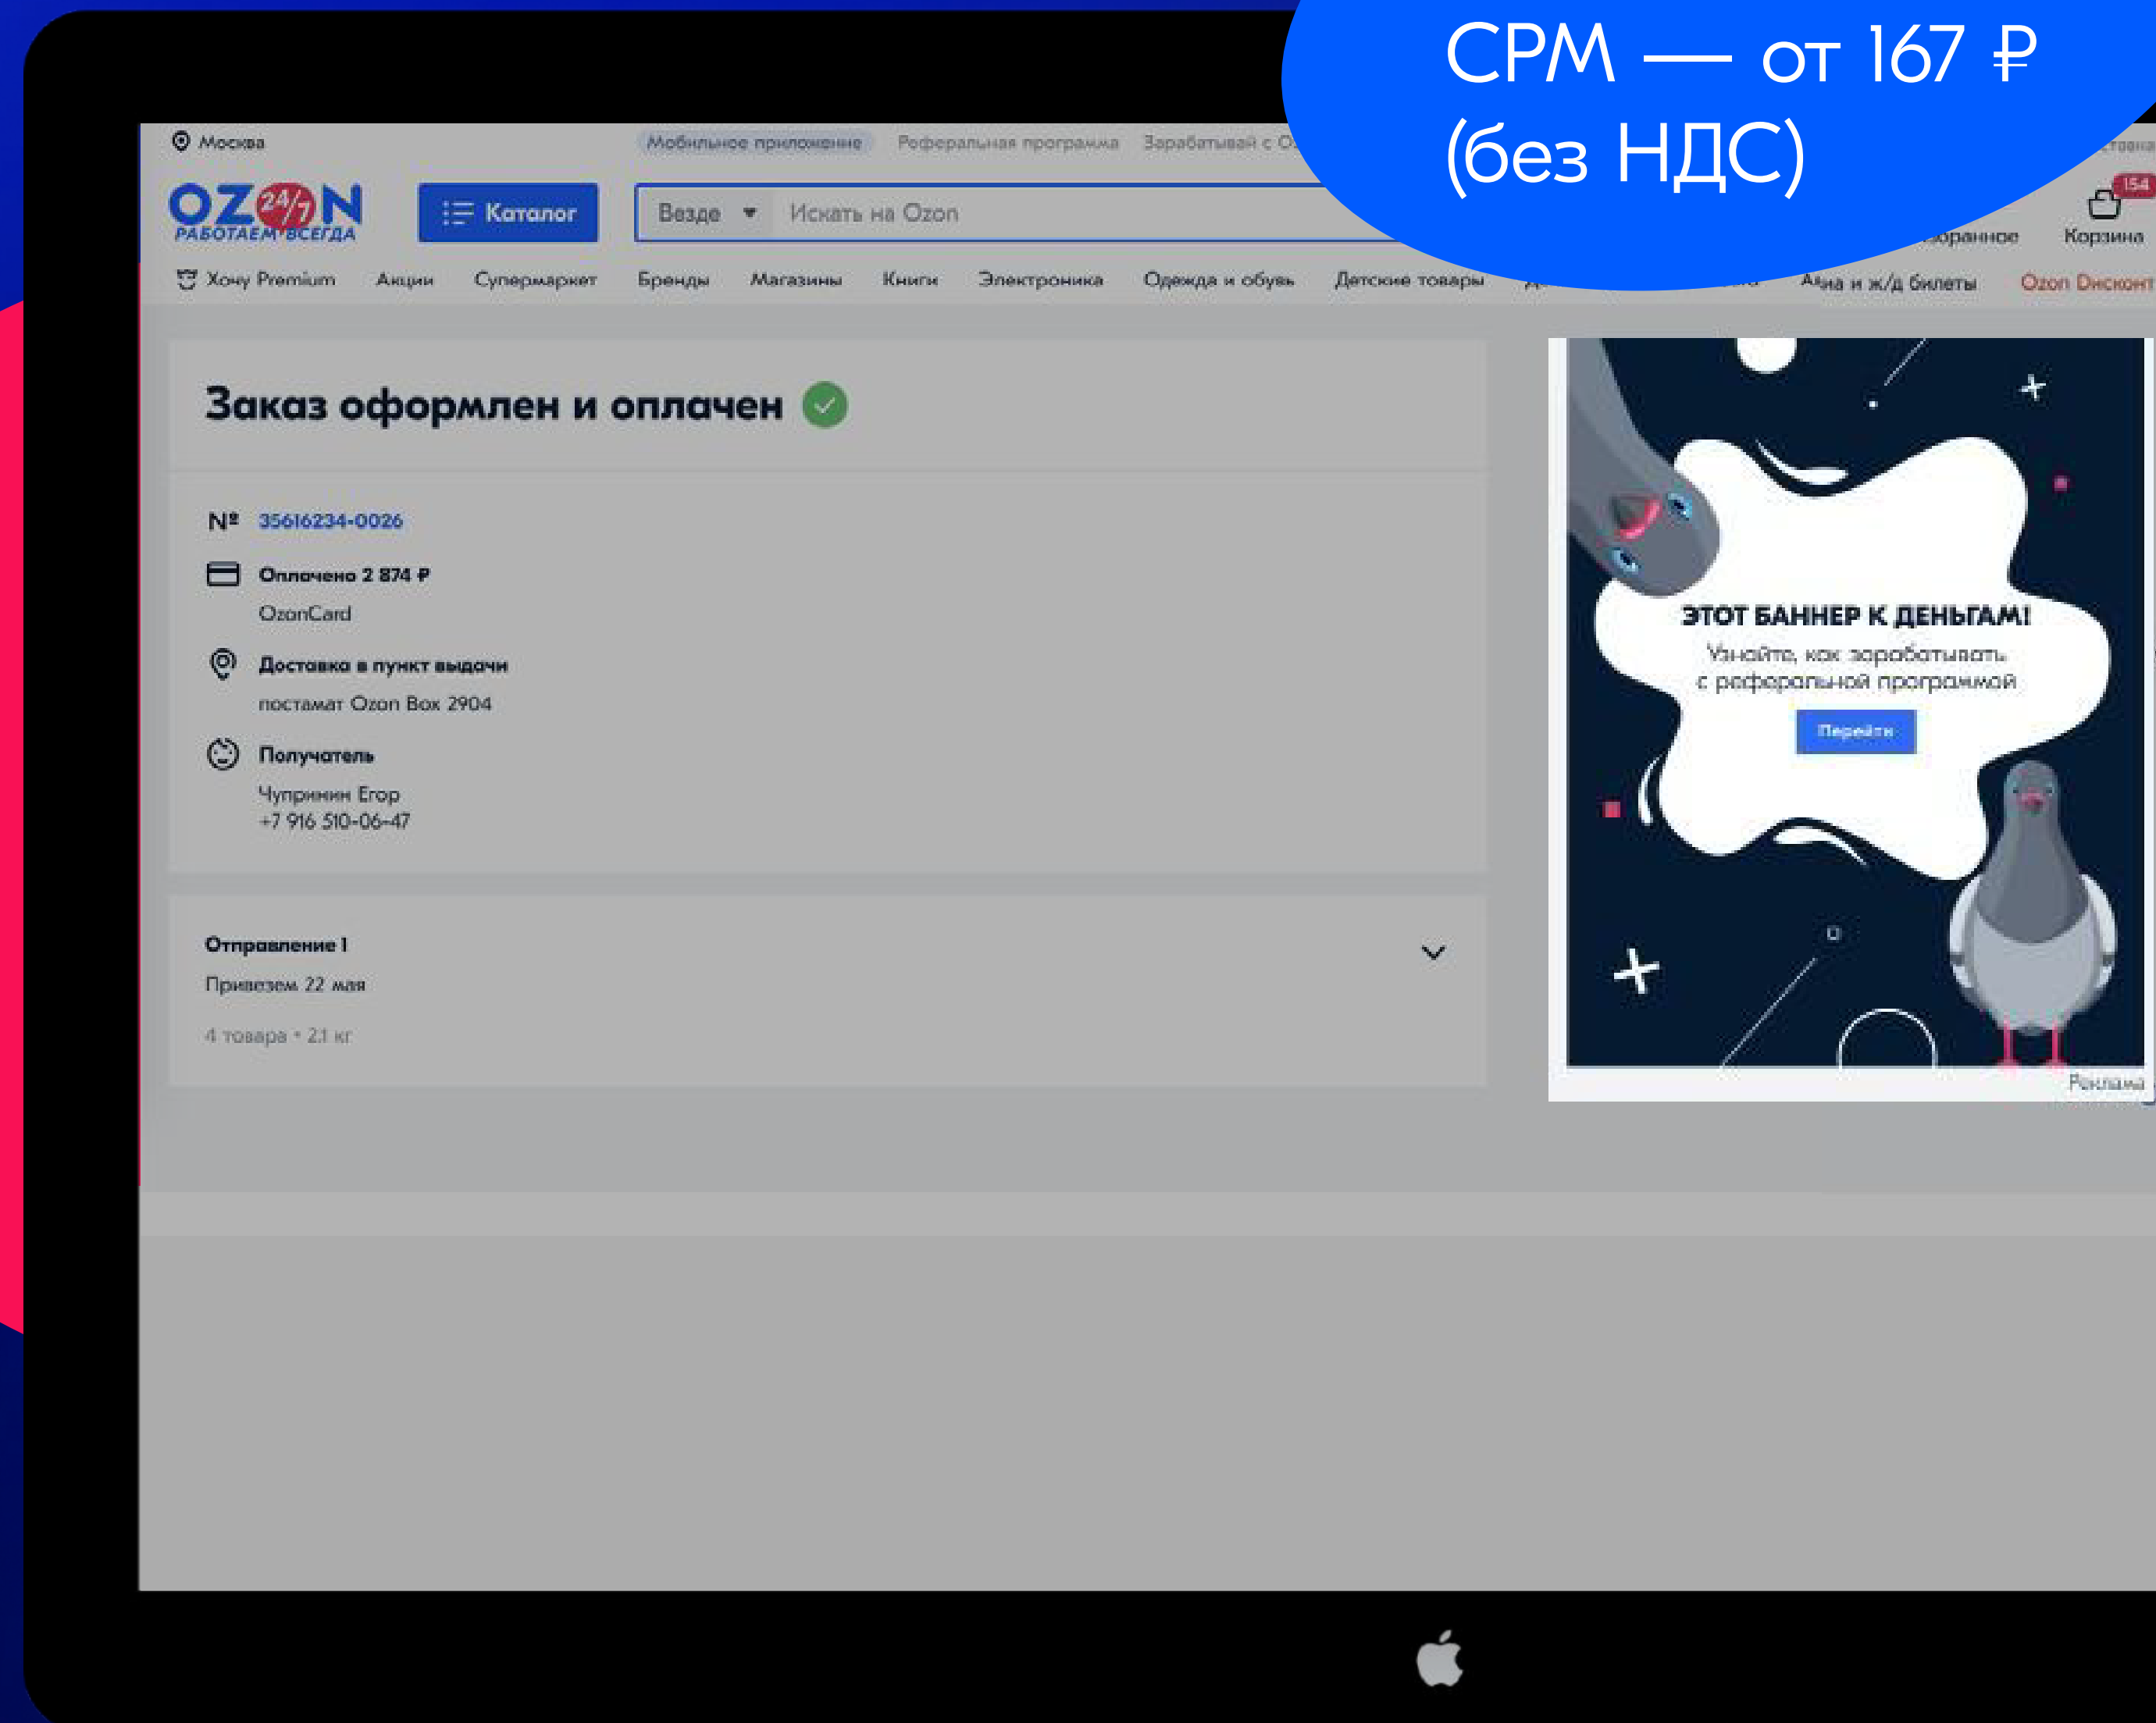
CPM — от 167 ₽ (без НДС)

Москва

Мобильное приложение Реферальная программа Зарабатывай с O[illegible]

OZON 24/7 РАБОТАЕМ ВСЕГДА

Каталог

Везде Искать на Ozon

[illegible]бранное

154

Корзина

Хочу Premium Акции Супермаркет Бренды Магазины Книги Электроника Одежда и обувь Детские товары Д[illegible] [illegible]на и ж/д билеты Ozon Дисконт

Заказ оформлен и оплачен

№ 35616234-0026

Оплачено 2 874 ₽

OzonCard

Доставка в пункт выдачи

постамат Ozon Box 2904

Получатель

Чупринин Егор

+7 916 510-06-47

Отправление 1

Привезем 22 мая

4 товара • 2,1 кг

ЭТОТ БАННЕР К ДЕНЬГАМ!

Узнайте, как заработать с реферальной программой

Перейти

Реклама